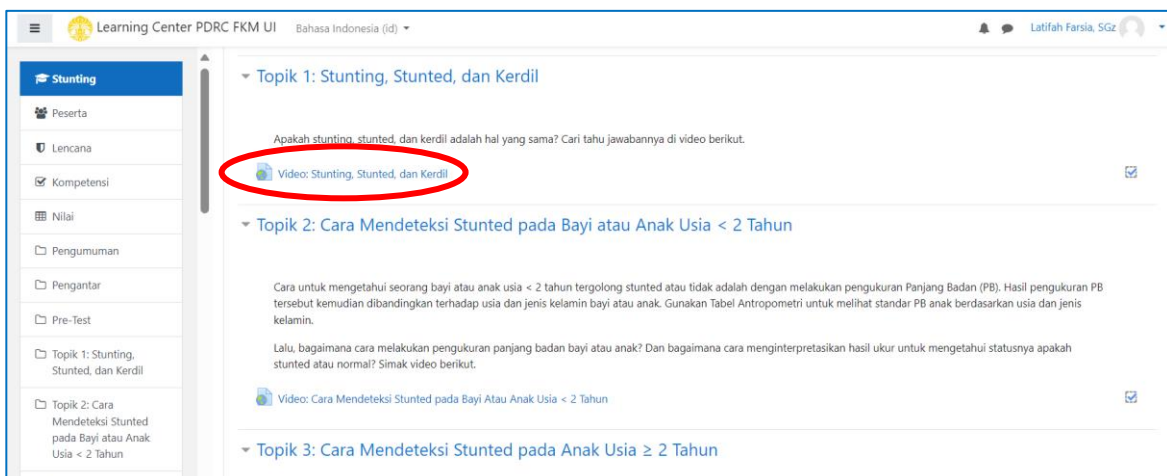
Learning Center PDRC FKM UI Bahasa Indonesia (id) ▾

Latifah Farsia, SGz

Stunting

Peserta

Lencana

Kompetensi

Nilai

Pengumuman

Pengantar

Pre-Test

Topik 1: Stunting, Stunted, dan Kerdil

Topik 2: Cara Mendeteksi Stunted pada Bayi atau Anak Usia < 2 Tahun

Topik 1: Stunting, Stunted, dan Kerdil

Apakah stunting, stunted, dan kerdil adalah hal yang sama? Cari tahu jawabannya di video berikut.

Video: Stunting, Stunted, dan Kerdil

Topik 2: Cara Mendeteksi Stunted pada Bayi atau Anak Usia < 2 Tahun

Cara untuk mengetahui seorang bayi atau anak usia < 2 tahun tergolong stunted atau tidak adalah dengan melakukan pengukuran Panjang Badan (PB). Hasil pengukuran PB tersebut kemudian dibandingkan terhadap usia dan jenis kelamin bayi atau anak. Gunakan Tabel Antropometri untuk melihat standar PB anak berdasarkan usia dan jenis kelamin.

Lalu, bagaimana cara melakukan pengukuran panjang badan bayi atau anak? Dan bagaimana cara menginterpretasikan hasil ukur untuk mengetahui statusnya apakah stunted atau normal? Simak video berikut.

Video: Cara Mendeteksi Stunted pada Bayi Atau Anak Usia < 2 Tahun

Topik 3: Cara Mendeteksi Stunted pada Anak Usia ≥ 2 Tahun